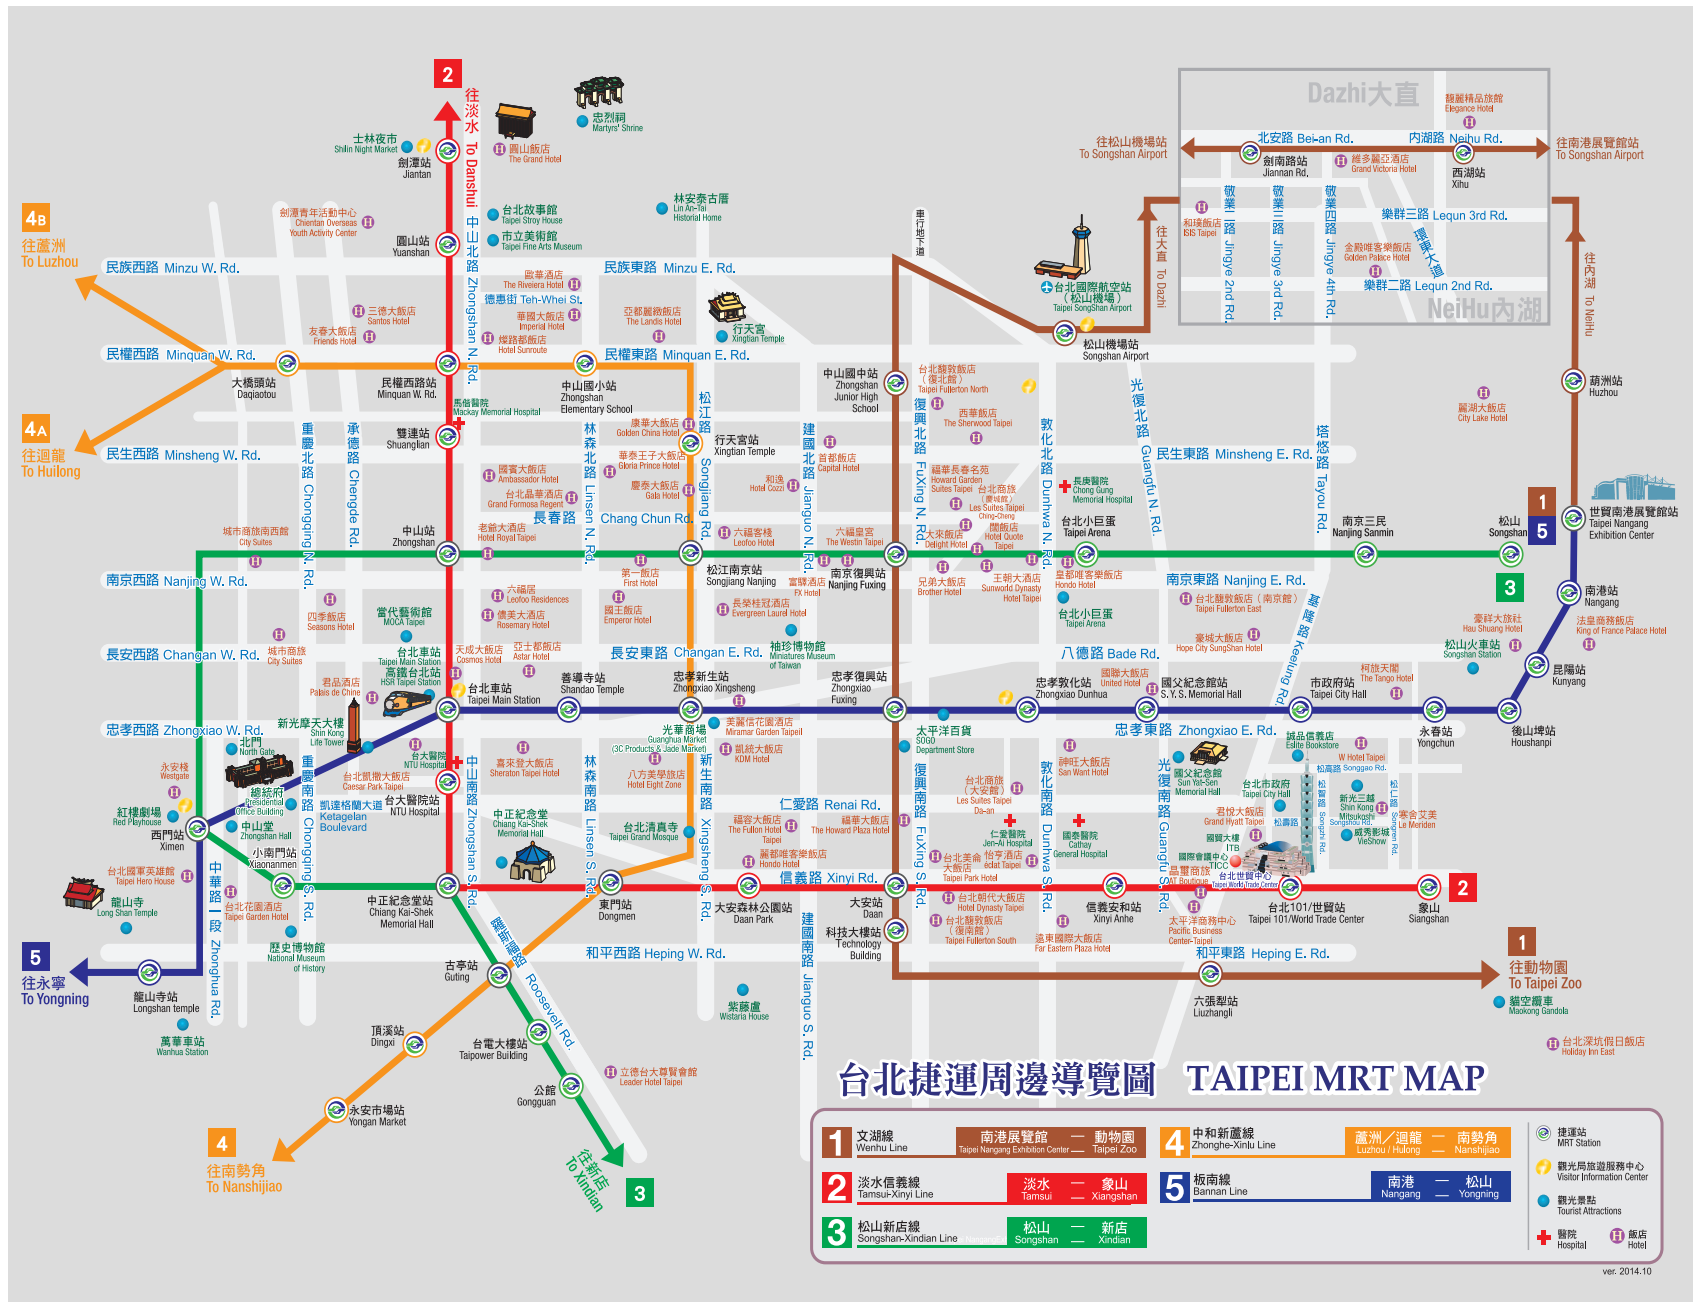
台北捷運周邊導覽圖 TAIPEI MRT MAP

2 往淡水 To Danshui
4B 往蘆洲 To Luzhou
4A 往迴龍 To Huilong
5 往永寧 To Yongning
4 往南勢角 To Nanshijiao
3 往新店 To Xindian
1 往動物園 To Taipei Zoo
往松山機場站 To Songshan Airport
往南港展覽館站 To Songshan Airport
往內湖 To Neihu
往大直 To Dazhi

Dazhi大直
NeiHu內湖
北安路 Bei-an Rd.
內湖路 Neihu Rd.
劍南路站 Jiannan Rd.
西湖站 Xihu
麗麗精品旅館 Elegance Hotel
維多麗亞酒店 Grand Victoria Hotel
和璞飯店 ISIS Taipei
敬業一路 Jingye 2nd Rd.
敬業三路 Jingye 3rd Rd.
敬業四路 Jingye 4th Rd.
樂群三路 Lequn 3rd Rd.
樂群二路 Lequn 2nd Rd.
金殿唯客樂飯店 Golden Palace Hotel
環東大道

士林夜市 Shilin Night Market
劍潭站 Jiantan
圓山飯店 The Grand Hotel
忠烈祠 Martyrs' Shrine
劍潭青年活動中心 Chientan Overseas Youth Activity Center
圓山站 Yuanshan
台北故事館 Taipei Stroy House
市立美術館 Taipei Fine Arts Museum
林安泰古厝 Lin An-Tai Historial Home
中山北路 Zhongshan N. Rd.
民族西路 Minzu W. Rd.
民族東路 Minzu E. Rd.
歐華酒店 The Riveiera Hotel
德惠街 Teh-Whei St.
華國大飯店 Imperial Hotel
亞都麗緻飯店 The Lands Hotel
三德大飯店 Santos Hotel
友春大飯店 Friends Hotel
燦路都飯店 Hotel Sunroute
行天宮 Xingtian Temple
民權西路 Minquan W. Rd.
民權東路 Minquan E. Rd.
大橋頭站 Daqiaotou
民權西路站 Minquan W. Rd.
馬偕醫院 Mackay Memorial Hospital
中山國小站 Zhongshan Elementary School
中山國中站 Zhongshan Junior High School
台北國際航空站（松山機場） Taipei SongShan Airport
松山機場站 Songshan Airport
台北馥敦飯店（復北館） Taipei Fullerton North
西華飯店 The Sherwood Taipei
雙連站 Shuangliang
康華大飯店 Golden China Hotel
華泰王子大飯店 Gloria Prince Hotel
行天宮站 Xingtian Temple
首都飯店 Capital Hotel
和逸 Hotel Cozzi
國賓大飯店 Ambassador Hotel
慶泰大飯店 Gala Hotel
台北晶華酒店 Grand Formosa Regent
長春路 Chang Chun Rd.
老爺大酒店 Hotel Royal Taipei
六福客棧 Leofoo Hotel
六福皇宮 The Westin Taipei
福華長春名苑 Howard Garden Suites Taipei
台北商旅（慶城館） Les Suites Taipei Ching-Cheng
大來飯店 Delight Hotel
閣樂店 Hotel Quote Taipei
民生西路 Minsheng W. Rd.
民生東路 Minsheng E. Rd.
長庚醫院 Chong Gung Memorial Hospital
重慶北路 Chongqing N. Rd.
承德路 Chengde Rd.
林森北路 Linsen N. Rd.
松江路 Songjiang Rd.
建國北路 Jianguo N. Rd.
復興北路 FuXing N. Rd.
敦化北路 Dunhwa N. Rd.
光復北路 Guangfu N. Rd.
塔悠路 Tayou Rd.
城市商旅南西館 City Suites
中山站 Zhongshan
台北小巨蛋 Taipei Arena
南京三民 Nanjing Sanmin
松山 Songshan
世貿南港展覽館站 Taipei Nangang Exhibition Center
葫洲站 Huzhou
麗湖大飯店 City Lake Hotel
南京西路 Nanjing W. Rd.
南京東路 Nanjing E. Rd.
第一飯店 First Hotel
松江南京站 Songjiang Nanjing
南京復興站 Nanjing Fuxing
富驛酒店 FX Hotel
兄弟大飯店 Brother Hotel
王朝大酒店 Sunworld Dynasty Hotel Taipei
皇都唯客樂飯店 Hondo Hotel
台北馥敦飯店（南京館） Taipei Fullerton East
六福居 Leofoo Residences
儷美大酒店 Rosemary Hotel
國王飯店 Emperor Hotel
長榮桂冠酒店 Evergreen Laurel Hotel
四季飯店 Seasons Hotel
當代藝術館 MOCA Taipei
台北車站 Taipei Main Station
高鐵台北站 HSR Taipei Station
天成大飯店 Cosmos Hotel
亞士都飯店 Astar Hotel
長安西路 Changan W. Rd.
長安東路 Changan E. Rd.
城市商旅 City Suites
袖珍博物館 Miniatures Museum of Taiwan
八德路 Bade Rd.
豪城大飯店 Hope City SungShan Hotel
臺祥大旅社 Hau Shuang Hotel
法皇商務飯店 King of France Palace Hotel
南港站 Nangang
松山火車站 Songshan Station
昆陽站 Kunyang
君品酒店 Palais de Chine
台北車站 Taipei Main Station
善導寺站 Shandao Temple
忠孝新生站 Zhongxiao Xingsheng
忠孝復興站 Zhongxiao Fuxing
忠孝敦化站 Zhongxiao Dunhua
國聯大飯店 United Hotel
國父紀念館站 S. Y. S. Memorial Hall
市政府站 Taipei City Hall
神旅天閣 The Tango Hotel
永春站 Yongchun
後山埤站 Houshanpi
忠孝西路 Zhongxiao W. Rd.
忠孝東路 Zhongxiao E. Rd.
新光摩天大樓 Shin Kong Life Tower
光華商場 Guanghua Market (3C Products & Jade Market)
美麗信花園酒店 Miramar Garden Taipei
太平洋百貨 SOGO Department Store
誠品信義店 Eslite Bookstore
W Hotel Taipei
北門 North Gate
台大醫院 NTU Hospital
喜來登大飯店 Sheraton Taipei Hotel
凱統大飯店 KDM Hotel
神旺大飯店 San Want Hotel
國父紀念館 Sun Yat-Sen Memorial Hall
台北市政府 Taipei City Hall
松高路 Songgao Rd.
永安樓 Westgate
台北凱撒大飯店 Caesar Park Taipei
台大醫院站 NTU Hospital
八方美學旅店 Hotel Eight Zone
台北商旅（大安館） Les Suites Taipei Da-an
新光三越 Shin Kong Mitsukoshi
威秀影城 VieShow
寒舍艾美 Le Meriden
總統府 Presidential Office Building
凱達格蘭大道 Ketagelan Boulevard
中正紀念堂 Chiang Kai-Shek Memorial Hall
君悅大飯店 Grand Hyatt Taipei
紅樓劇場 Red Playhouse
中山堂 Zhongshan Hall
仁愛路 Renai Rd.
福容大飯店 The Fullon Hotel Taipei
福華大飯店 The Howard Plaza Hotel
仁愛醫院 Jen-Ai Hospital
國泰醫院 Cathay General Hospital
國貿大樓 ITB
國際會議中心 TICC
台北世貿中心 Taipei World Trade Center
君品商旅 NT Boutique
西門站 Ximen
小南門站 Xiaonanmen
中華路一段 Zhonghua Rd.
重慶南路 Chongqing S. Rd.
中山南路 Zhongshan S. Rd.
林森南路 Linsen S. Rd.
新生南路 Xingsheng S. Rd.
台北清真寺 Taipei Grand Mosque
麗都唯客樂飯店 Hondo Hotel
台北美侖大飯店 Taipei Park Hotel
怡亨酒店 eclat Taipei
復興南路 FuXing S. Rd.
敦化南路 Dunhwa S. Rd.
光復南路 Guangfu S. Rd.
信義路 Xinyi Rd.
台北朝代大飯店 Hotel Dynasty Taipei
台北馥敦飯店（復南館） Taipei Fullerton South
信義安和站 Xinyi Anhe
台北101/世貿站 Taipei 101/World Trade Center
象山站 Xiangshan
台北國軍英雄館 Taipei Hero House
台北花園酒店 Taipei Garden Hotel
中正紀念堂站 Chiang Kai-Shek Memorial Hall
東門站 Dongmen
大安森林公園站 Daan Park
大安站 Daan
科技大樓站 Technology Building
遠東國際大飯店 Far Eastern Plaza Hotel
太平洋商務中心 Pacific Business Center-Taipei
龍山寺 Long Shan Temple
歷史博物館 National Museum of History
和平西路 Heping W. Rd.
和平東路 Heping E. Rd.
古亭站 Guting
羅斯福路 Roosevelt Rd.
建國南路 Jianguo S. Rd.
紫藤廬 Wistaria House
六張犁站 Liuzhangli
貓空纜車 Maokong Gandola
台北深坑假日飯店 Holiday Inn East
龍山寺站 Longshan temple
萬華車站 Wanhua Station
頂溪站 Dingxi
台電大樓站 Taipower Building
立德台大尊賢會館 Leader Hotel Taipei
公館 Gongguan
永安市場站 Yongan Market
車行地下道
松山路 Songshan Rd.
松壽路 Songshou Rd.
松智路 Songzhi Rd.
松仁路 Songren Rd.
基隆路 Keelung Rd.

1 文湖線 Wenhu Line 南港展覽館 Taipei Nangang Exhibition Center — 動物園 Taipei Zoo
2 淡水信義線 Tamsui-Xinyi Line 淡水 Tamsui — 象山 Xiangshan
3 松山新店線 Songshan-Xindian Line 松山 Songshan — 新店 Xindian
4 中和新蘆線 Zhonghe-Xinlu Line 蘆洲／迴龍 Luzhou / Hulong — 南勢角 Nanshijiao
5 板南線 Bannan Line 南港 Nangang — 永寧 Yongning
捷運站 MRT Station
觀光局旅遊服務中心 Visitor Information Center
觀光景點 Tourist Attractions
醫院 Hospital
飯店 Hotel
ver. 2014.10